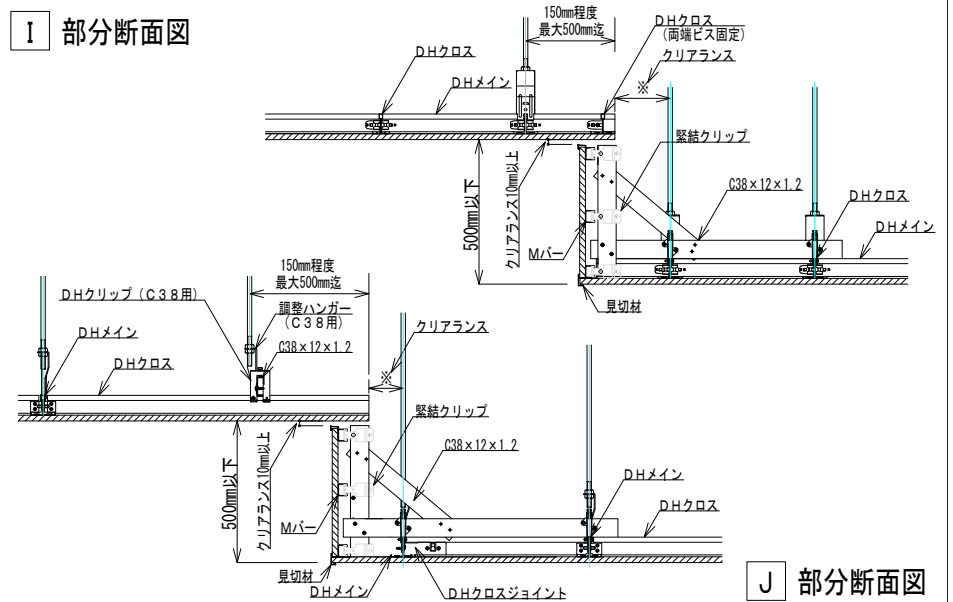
I 部分断面図

150mm程度
最大500mm迄

DHクロス
(両端ビス固定)

DHクロス

DHメイン

クリアランス

※

緊結クリップ

500mm以下

クリアランス10mm以上

C38×12×1.2

DHクロス

DHメイン

Mバー

見切材

150mm程度
最大500mm迄

DHクリップ(C38用)

調整ハンガー
(C38用)

DHメイン

C38×12×1.2

DHクロス

クリアランス

※

緊結クリップ

500mm以下

クリアランス10mm以上

C38×12×1.2

DHメイン

DHクロス

Mバー

見切材

DHメイン

DHクロスジョイント

J 部分断面図